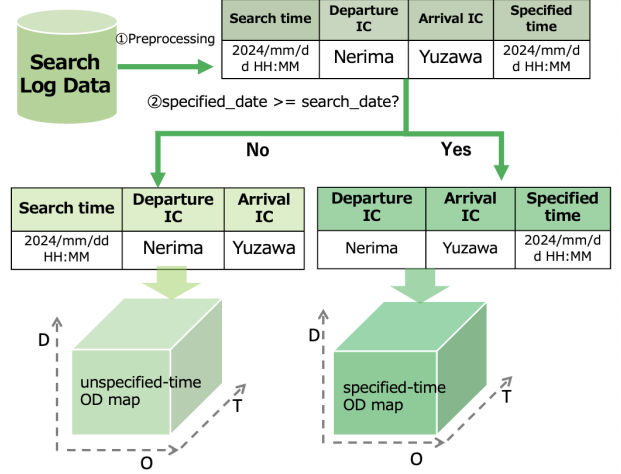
Search Log Data

①Preprocessing

| Search time | Departure IC | Arrival IC | Specified time |
|---|---|---|---|
| 2024/mm/dd HH:MM | Nerima | Yuzawa | 2024/mm/dd HH:MM |

②specified_date >= search_date?

No

Yes

| Search time | Departure IC | Arrival IC |
|---|---|---|
| 2024/mm/dd HH:MM | Nerima | Yuzawa |

| Departure IC | Arrival IC | Specified time |
|---|---|---|
| Nerima | Yuzawa | 2024/mm/dd HH:MM |

D

unspecified-time OD map

T

O

D

specified-time OD map

T

O